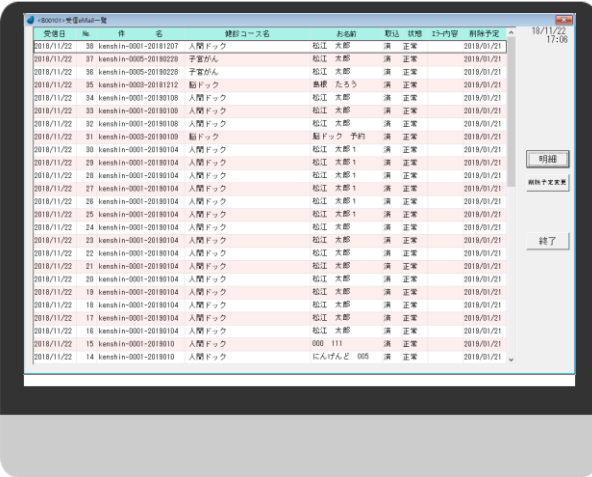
<B00101>受信eMail一覧

18/11/22
17:06

| 受信日 | № | 件名 | 健診コース名 | お名前 | 取込 | 状態 | ｴﾗｰ内容 | 削除予定 |
|---|---|---|---|---|---|---|---|---|
| 2018/11/22 | 38 | kenshin-0001-20181207 | 人間ドック | 松江 太郎 | 済 | 正常 | | 2019/01/21 |
| 2018/11/22 | 37 | kenshin-0005-20190220 | 子宮がん | 松江 太郎 | 済 | 正常 | | 2019/01/21 |
| 2018/11/22 | 36 | kenshin-0005-20190228 | 子宮がん | 松江 太郎 | 済 | 正常 | | 2019/01/21 |
| 2018/11/22 | 35 | kenshin-0003-20181212 | 脳ドック | 島根 たろう | 済 | 正常 | | 2019/01/21 |
| 2018/11/22 | 34 | kenshin-0001-20190108 | 人間ドック | 松江 太郎 | 済 | 正常 | | 2019/01/21 |
| 2018/11/22 | 33 | kenshin-0001-20190108 | 人間ドック | 松江 太郎 | 済 | 正常 | | 2019/01/21 |
| 2018/11/22 | 32 | kenshin-0001-20190108 | 人間ドック | 松江 太郎 | 済 | 正常 | | 2019/01/21 |
| 2018/11/22 | 31 | kenshin-0003-20190109 | 脳ドック | 脳ドック 予約 | 済 | 正常 | | 2019/01/21 |
| 2018/11/22 | 30 | kenshin-0001-20190104 | 人間ドック | 松江 太郎1 | 済 | 正常 | | 2019/01/21 |
| 2018/11/22 | 29 | kenshin-0001-20190104 | 人間ドック | 松江 太郎1 | 済 | 正常 | | 2019/01/21 |
| 2018/11/22 | 28 | kenshin-0001-20190104 | 人間ドック | 松江 太郎1 | 済 | 正常 | | 2019/01/21 |
| 2018/11/22 | 27 | kenshin-0001-20190104 | 人間ドック | 松江 太郎1 | 済 | 正常 | | 2019/01/21 |
| 2018/11/22 | 26 | kenshin-0001-20190104 | 人間ドック | 松江 太郎1 | 済 | 正常 | | 2019/01/21 |
| 2018/11/22 | 25 | kenshin-0001-20190104 | 人間ドック | 松江 太郎1 | 済 | 正常 | | 2019/01/21 |
| 2018/11/22 | 24 | kenshin-0001-20190104 | 人間ドック | 松江 太郎 | 済 | 正常 | | 2019/01/21 |
| 2018/11/22 | 23 | kenshin-0001-20190104 | 人間ドック | 松江 太郎 | 済 | 正常 | | 2019/01/21 |
| 2018/11/22 | 22 | kenshin-0001-20190104 | 人間ドック | 松江 太郎 | 済 | 正常 | | 2019/01/21 |
| 2018/11/22 | 21 | kenshin-0001-20190104 | 人間ドック | 松江 太郎 | 済 | 正常 | | 2019/01/21 |
| 2018/11/22 | 20 | kenshin-0001-20190104 | 人間ドック | 松江 太郎 | 済 | 正常 | | 2019/01/21 |
| 2018/11/22 | 19 | kenshin-0001-20190104 | 人間ドック | 松江 太郎 | 済 | 正常 | | 2019/01/21 |
| 2018/11/22 | 18 | kenshin-0001-20190104 | 人間ドック | 松江 太郎 | 済 | 正常 | | 2019/01/21 |
| 2018/11/22 | 17 | kenshin-0001-20190104 | 人間ドック | 松江 太郎 | 済 | 正常 | | 2019/01/21 |
| 2018/11/22 | 16 | kenshin-0001-20190104 | 人間ドック | 松江 太郎 | 済 | 正常 | | 2019/01/21 |
| 2018/11/22 | 15 | kenshin-0001-2019010 | 人間ドック | 000 111 | 済 | 正常 | | 2019/01/21 |
| 2018/11/22 | 14 | kenshin-0001-2019010 | 人間ドック | にんげんど 005 | 済 | 正常 | | 2019/01/21 |

明細
削除予定変更
終了